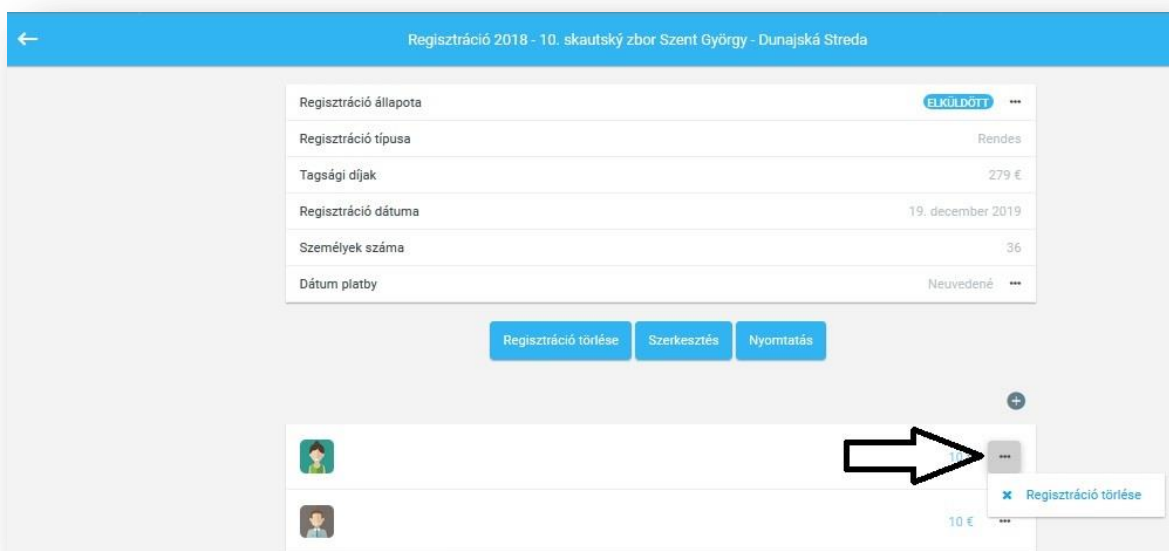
←

Regisztráció 2018 - 10. skautský zbor Szent György - Dunajská Streda

| | |
|---|---|
| Regisztráció állapota | ELKÜLDÖTT ••• |
| Regisztráció típusa | Rendes |
| Tagsági díjak | 279 € |
| Regisztráció dátuma | 19. december 2019 |
| Személyek száma | 36 |
| Dátum platby | Neuvedené ••• |

Regisztráció törlése Szerkesztés Nyomtatás

10 ••• 

× Regisztráció törlése

10 € •••